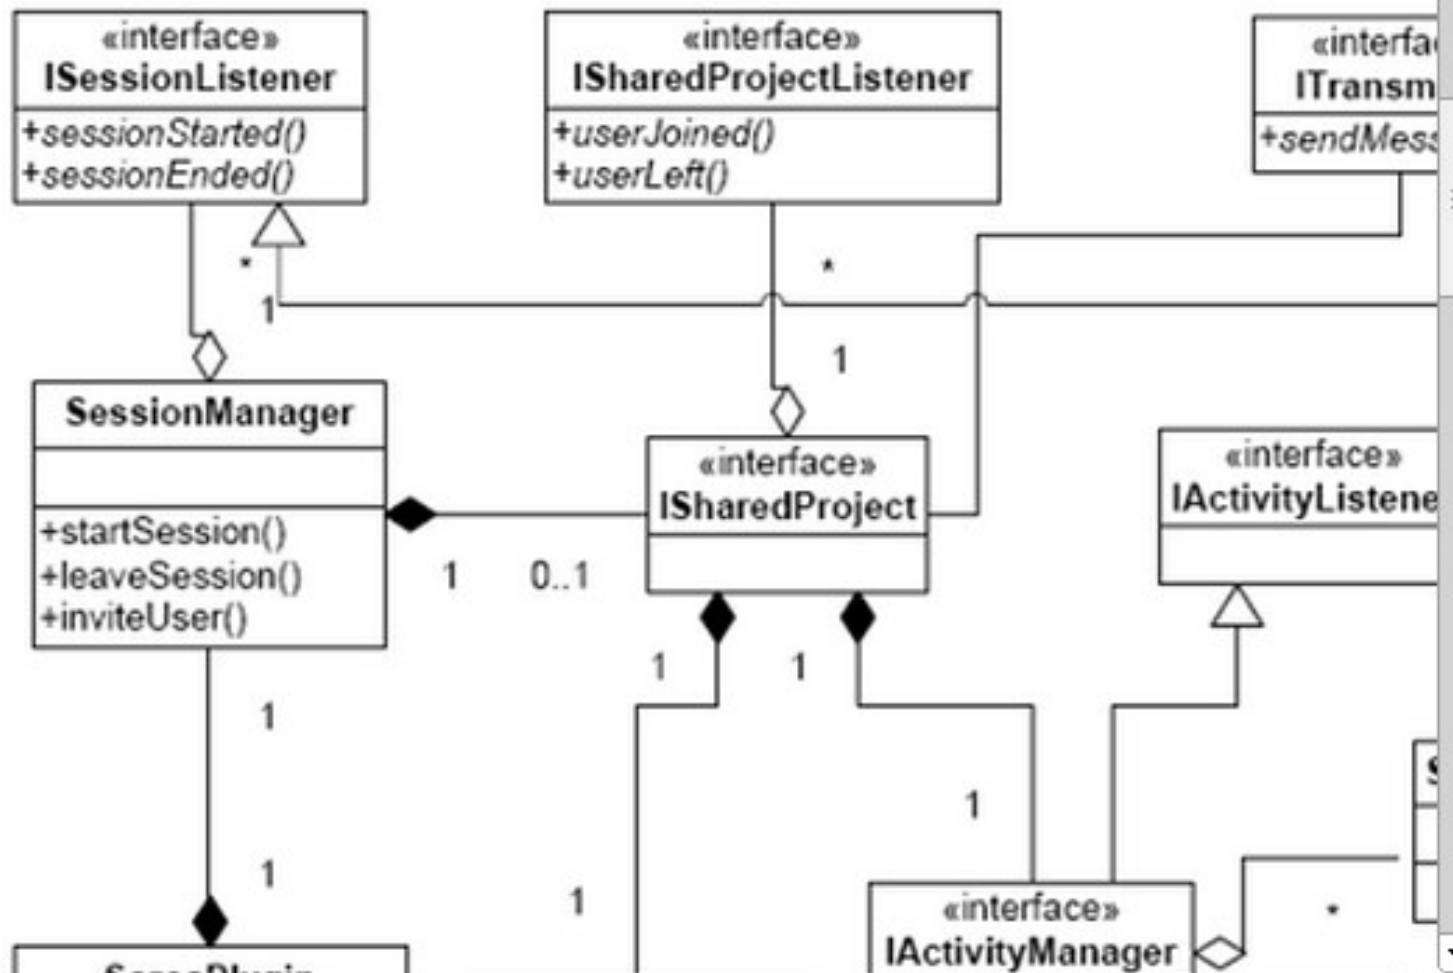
«interface»
ISessionListener
+sessionStarted()
+sessionEnded()

«interface»
ISharedProjectListener
+userJoined()
+userLeft()

«interfa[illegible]
ITransm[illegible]
+sendMess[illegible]

*
1
*
1

SessionManager
+startSession()
+leaveSession()
+inviteUser()

«interface»
ISharedProject

«interface»
IActivityListene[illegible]

1
0..1
1
1
1
1
1
1
*

«interface»
IActivityManager

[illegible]